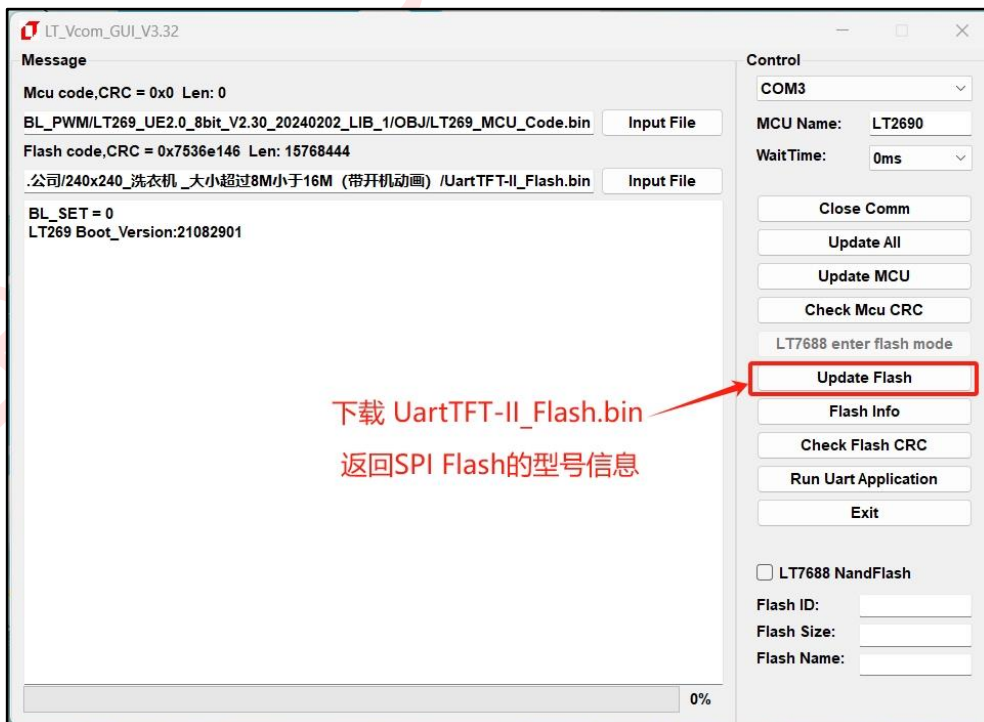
LT_Vcom_GUI_V3.32

Message

Mcu code,CRC = 0x0 Len: 0

BL_PWM/LT269_UE2.0_8bit_V2.30_20240202_LIB_1/OBJ/LT269_MCU_Code.bin

Input File

Flash code,CRC = 0x7536e146 Len: 15768444

.公司/240x240_洗衣机 _大小超过8M小于16M（带开机动画）/UartTFT-II_Flash.bin

Input File

BL_SET = 0
LT269 Boot_Version:21082901

下载 UartTFT-II_Flash.bin
返回SPI Flash的型号信息

0%

Control

COM3

MCU Name: LT2690

WaitTime: 0ms

Close Comm

Update All

Update MCU

Check Mcu CRC

LT7688 enter flash mode

Update Flash

Flash Info

Check Flash CRC

Run Uart Application

Exit

LT7688 NandFlash

Flash ID:

Flash Size:

Flash Name: